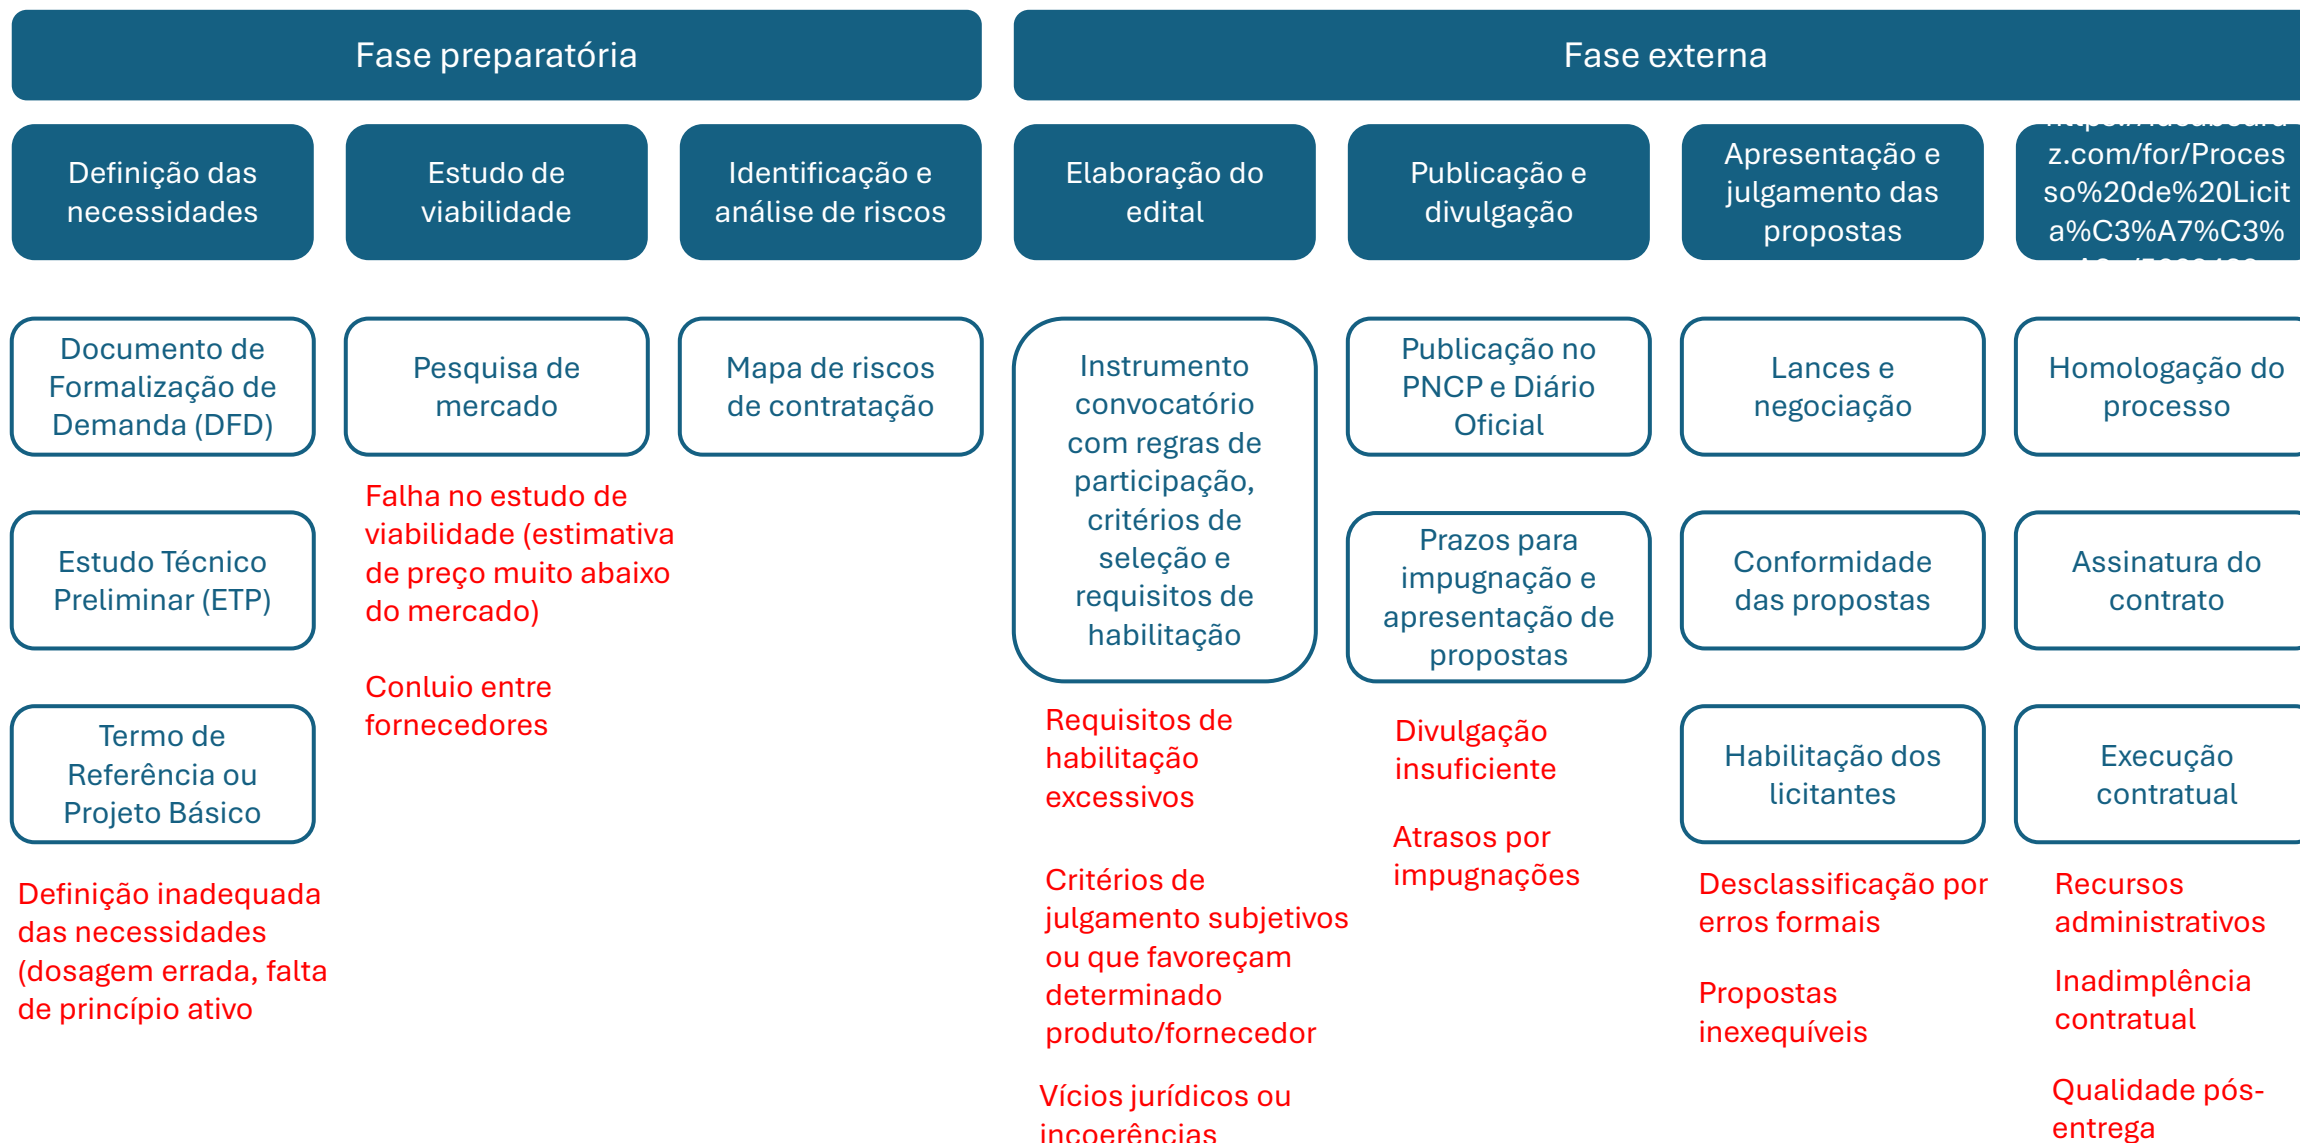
Fase preparatória

Fase externa

Definição das necessidades

Estudo de viabilidade

Identificação e análise de riscos

Elaboração do edital

Publicação e divulgação

Apresentação e julgamento das propostas

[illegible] z.com/for/Processo%20de%20Licita%C3%A7%C3% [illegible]

Documento de Formalização de Demanda (DFD)

Pesquisa de mercado

Mapa de riscos de contratação

Instrumento convocatório com regras de participação, critérios de seleção e requisitos de habilitação

Publicação no PNCP e Diário Oficial

Lances e negociação

Homologação do processo

Falha no estudo de viabilidade (estimativa de preço muito abaixo do mercado)

Estudo Técnico Preliminar (ETP)

Prazos para impugnação e apresentação de propostas

Conformidade das propostas

Assinatura do contrato

Conluio entre fornecedores

Termo de Referência ou Projeto Básico

Requisitos de habilitação excessivos

Divulgação insuficiente

Habilitação dos licitantes

Execução contratual

Atrasos por impugnações

Critérios de julgamento subjetivos ou que favoreçam determinado produto/fornecedor

Definição inadequada das necessidades (dosagem errada, falta de princípio ativo

Desclassificação por erros formais

Recursos administrativos

Propostas inexequíveis

Inadimplência contratual

Vícios jurídicos ou incoerências

Qualidade pós-entrega